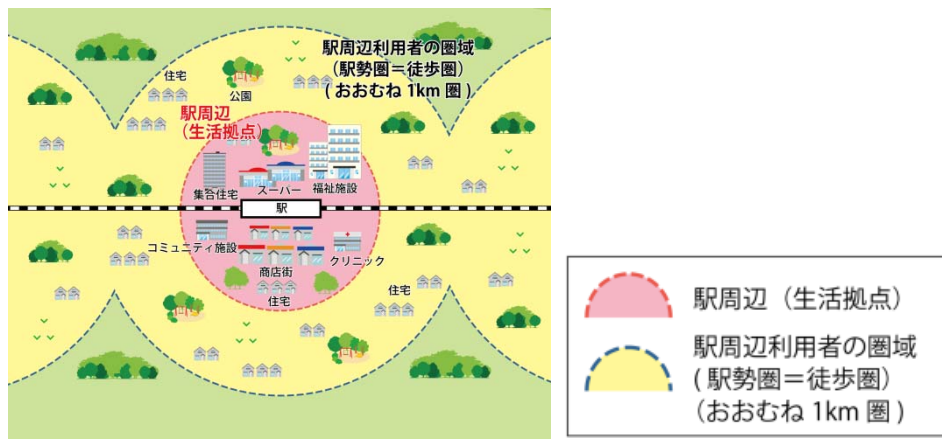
駅周辺利用者の圏域
(駅勢圏＝徒歩圏)
(おおむね 1km 圏)

住宅

公園

駅周辺
(生活拠点)

集合住宅

スーパー

福祉施設

駅

コミュニティ施設

クリニック

商店街

住宅

住宅

駅周辺（生活拠点）

駅周辺利用者の圏域
(駅勢圏＝徒歩圏)
(おおむね 1km 圏)